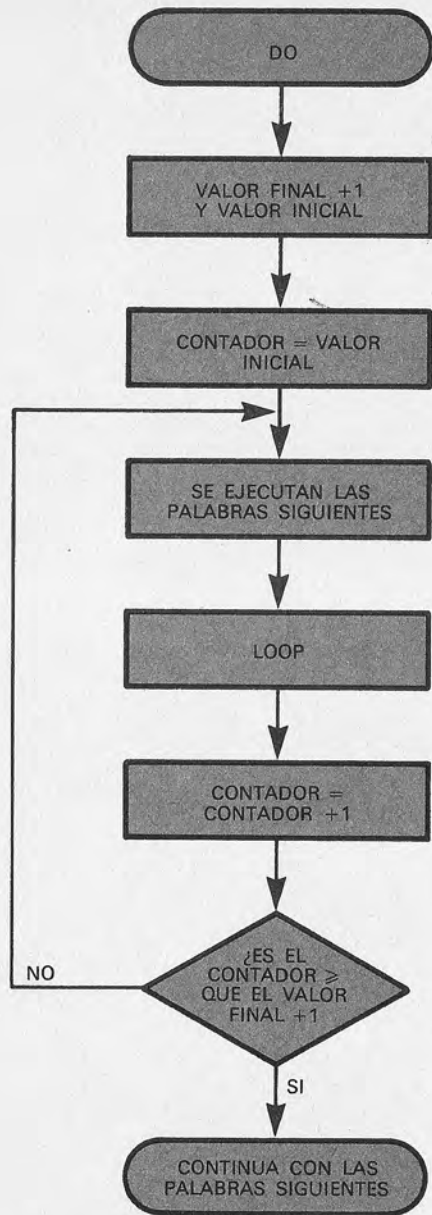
DO

VALOR FINAL +1
Y VALOR INICIAL

CONTADOR = VALOR INICIAL

SE EJECUTAN LAS PALABRAS SIGUIENTES

LOOP

CONTADOR = CONTADOR +1

¿ES EL CONTADOR $\geq$ QUE EL VALOR FINAL +1

NO

SI

CONTINUA CON LAS PALABRAS SIGUIENTES